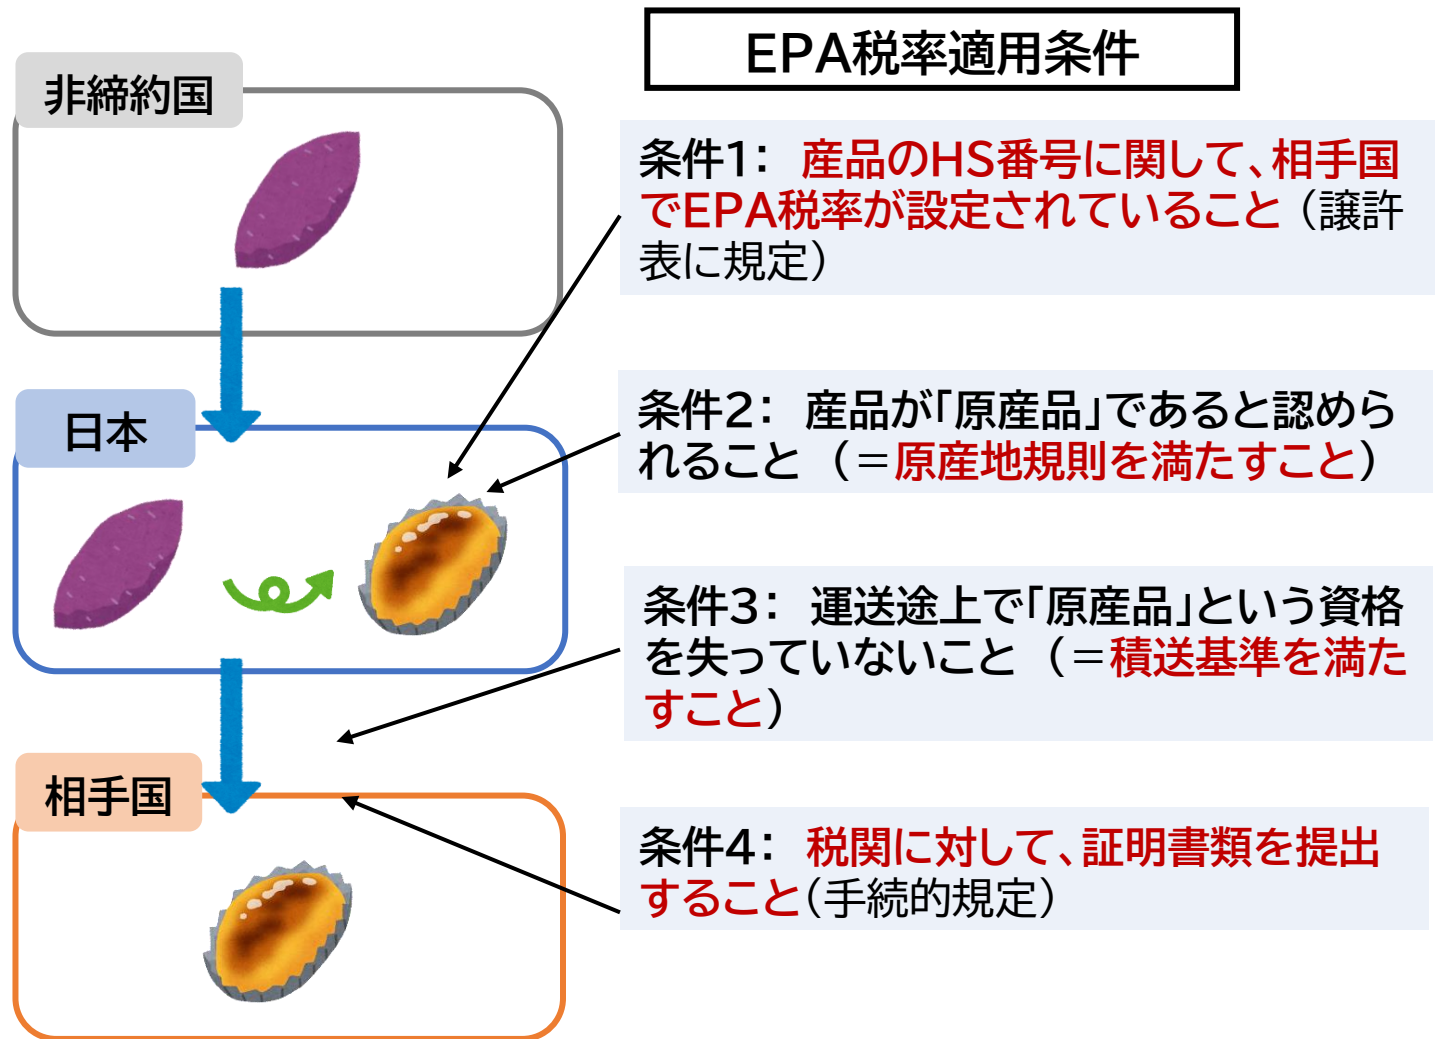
EPA税率適用条件

非締約国

日本

相手国

条件1: 産品のHS番号に関して、相手国でEPA税率が設定されていること（譲許表に規定）

条件2: 産品が「原産品」であると認められること（＝原産地規則を満たすこと）

条件3: 運送途上で「原産品」という資格を失っていないこと（＝積送基準を満たすこと）

条件4: 税関に対して、証明書類を提出すること（手続的規定）